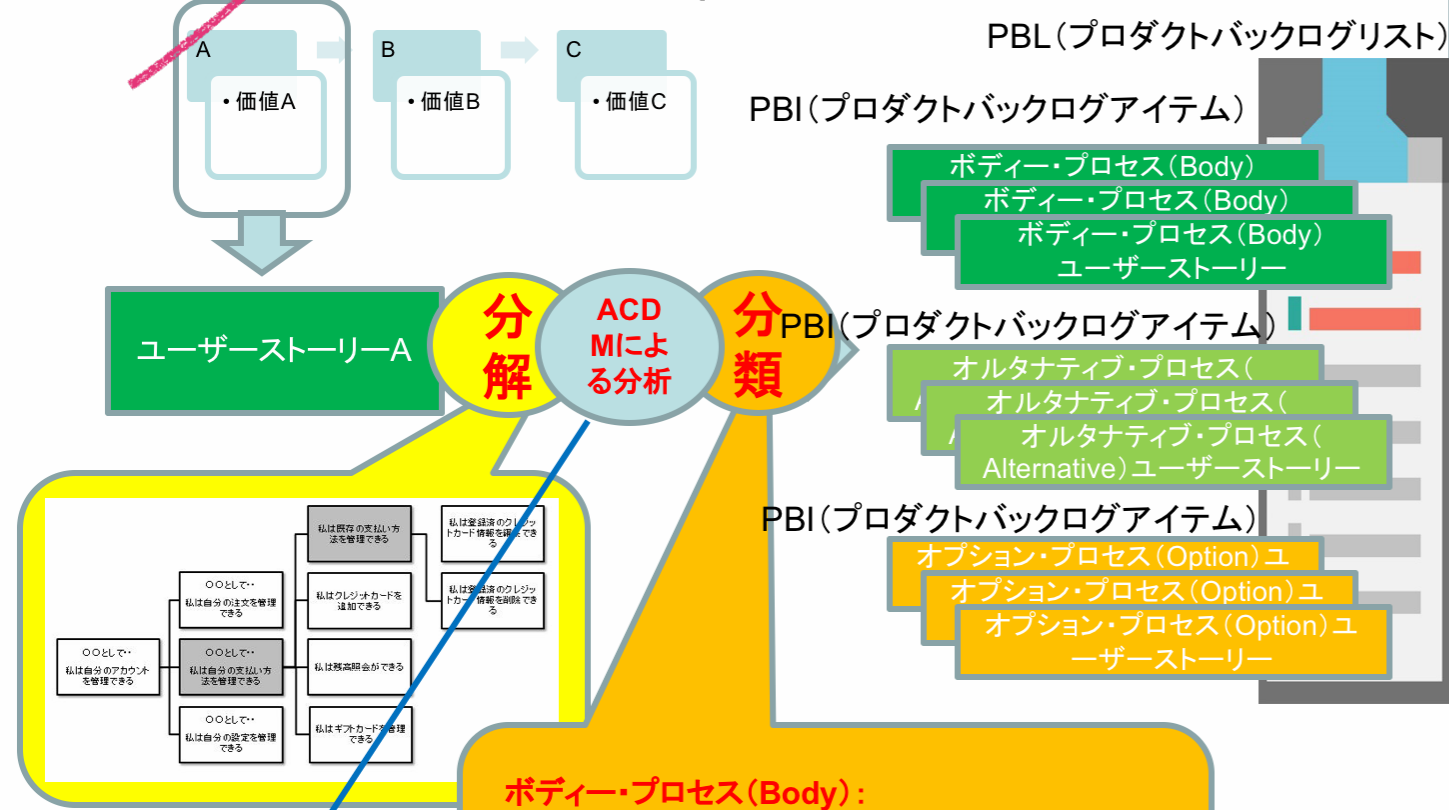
A
・価値A
B
・価値B
C
・価値C

PBL（プロダクトバックログリスト）

PBI（プロダクトバックログアイテム）
ボディー・プロセス（Body）
ボディー・プロセス（Body）
ボディー・プロセス（Body）ユーザーストーリー

ユーザーストーリーA

分解

ACDMによる分析

分類

PBI（プロダクトバックログアイテム）
オルタナティブ・プロセス（
オルタナティブ・プロセス（
オルタナティブ・プロセス（Alternative）ユーザーストーリー

PBI（プロダクトバックログアイテム）
オプション・プロセス（Option）ユ
オプション・プロセス（Option）ユ
オプション・プロセス（Option）ユーザーストーリー

〇〇として・・
私は自分のアカウントを管理できる

〇〇として・・
私は自分の注文を管理できる

〇〇として・・
私は自分の支払い方法を管理できる

〇〇として・・
私は自分の設定を管理できる

私は既存の支払い方法を管理できる

私はクレジットカードを追加できる

私は残高照会ができる

私はギフトカードを管理できる

私は登録済のクレジットカード情報を確認できる

私は登録済のクレジットカード情報を削除できる

ボディー・プロセス（Body）：